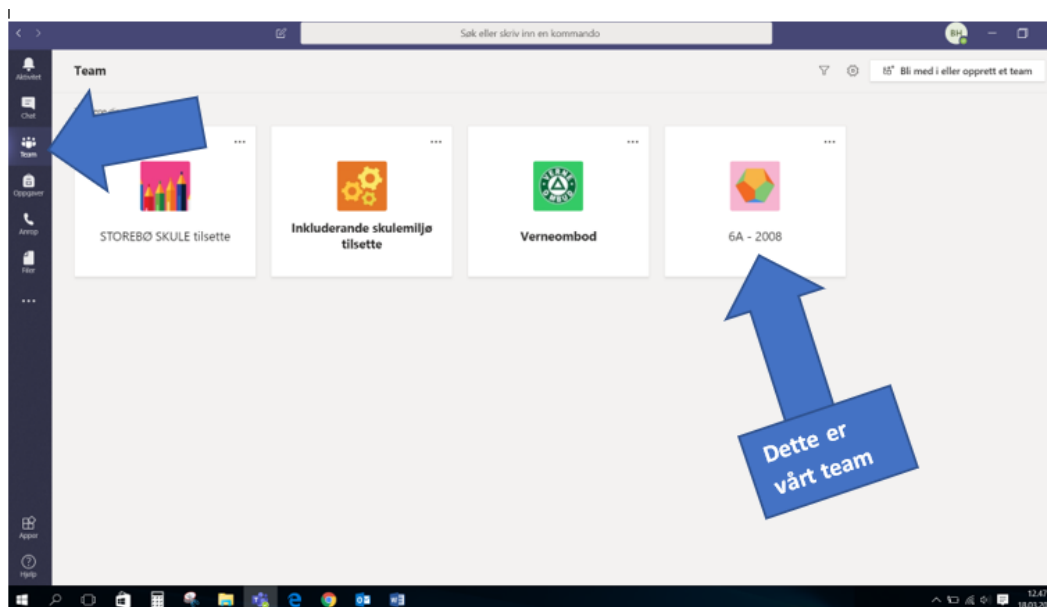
Søk eller skriv inn en kommando

BH

Aktivitet

Chat

Team

Oppgaver

Anrop

Filer

...

Apper

Hjelp

Team

Bli med i eller opprett et team

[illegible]

...

STOREBØ SKULE tilsette

...

Inkluderande skulemiljø tilsette

...

VERNE OMBOD

Verneombod

...

6A - 2008

Dette er vårt team

12.47

18.03.20